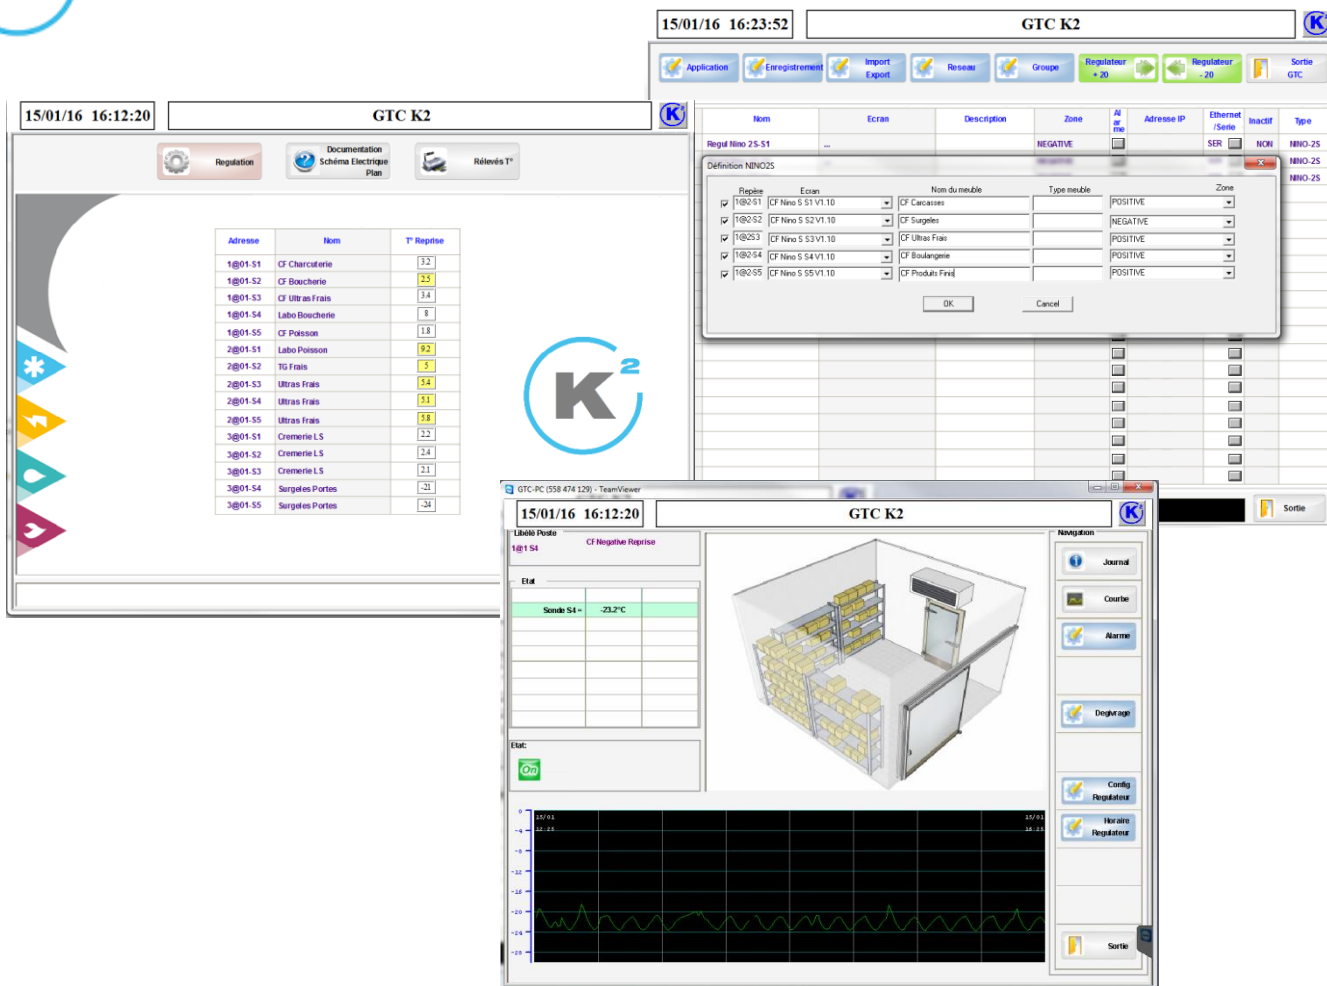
15/01/16 16:23:52
GTC K2

Application
Enregistrement
Import Export
Reseau
Groupe
Regulateur + 20
Regulateur - 20
Sortie GTC

| Nom | Ecran | Description | Zone | Alarme | Adresse IP | Ethernet /Serie | Inactif | Type |
|---|---|---|---|---|---|---|---|---|
| Regul Nino 2S-S1 | ... | | NEGATIVE | | | SER | NON | NINO-2S |
| | | | | | | | | NINO-2S |
| | | | | | | | | NINO-2S |

Définition NINO2S

| | Repère | Ecran | Nom du meuble | Type meuble | Zone |
|---|---|---|---|---|---|
| ☑ | 1@2-S1 | CF Nino S S1 V1.10 | CF Carcasses | | POSITIVE |
| ☑ | 1@2-S2 | CF Nino S S2 V1.10 | CF Surgeles | | NEGATIVE |
| ☑ | 1@2S3 | CF Nino S S3 V1.10 | CF Ultras Frais | | POSITIVE |
| ☑ | 1@2-S4 | CF Nino S S4 V1.10 | CF Boulangerie | | POSITIVE |
| ☑ | 1@2-S5 | CF Nino S S5 V1.10 | CF Produits Finis | | POSITIVE |

OK
Cancel

Sortie

15/01/16 16:12:20
GTC K2

Regulation
Documentation Schéma Electrique Plan
Rélevés T°

| Adresse | Nom | T° Reprise |
|---|---|---|
| 1@01-S1 | CF Charcuterie | 3.2 |
| 1@01-S2 | CF Boucherie | 2.5 |
| 1@01-S3 | CF Ultras Frais | 3.4 |
| 1@01-S4 | Labo Boucherie | 8 |
| 1@01-S5 | CF Poisson | 1.8 |
| 2@01-S1 | Labo Poisson | 9.2 |
| 2@01-S2 | TG Frais | 5 |
| 2@01-S3 | Ultras Frais | 5.4 |
| 2@01-S4 | Ultras Frais | 5.1 |
| 2@01-S5 | Ultras Frais | 5.8 |
| 3@01-S1 | Cremerie LS | 2.2 |
| 3@01-S2 | Cremerie LS | 2.4 |
| 3@01-S3 | Cremerie LS | 2.1 |
| 3@01-S4 | Surgeles Portes | -21 |
| 3@01-S5 | Surgeles Portes | -24 |

K 2

GTC-PC (558 474 129) - TeamViewer
15/01/16 16:12:20
GTC K2
Libellé Poste
1@1 S4
CF Negative Reprise
Etat
Sonde S4 = -23.2°C
Etat:
On
Navigation
Journal
Courbe
Alarme
Degivrage
Config Regulateur
Horaire Regulateur
Sortie
15/01
12:25
15/01
16:25
0
-4
-8
-12
-16
-20
-24
-28